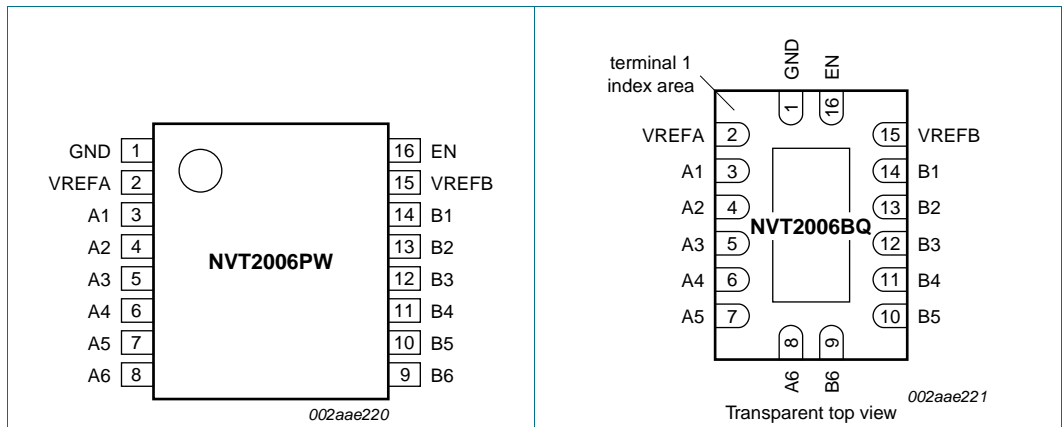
GND 1
VREFA 2
A1 3
A2 4
A3 5
A4 6
A5 7
A6 8

NVT2006PW

16 EN
15 VREFB
14 B1
13 B2
12 B3
11 B4
10 B5
9 B6

002aae220

terminal 1 index area

GND
1
EN
16

VREFA 2
A1 3
A2 4
A3 5
A4 6
A5 7

NVT2006BQ

15 VREFB
14 B1
13 B2
12 B3
11 B4
10 B5

8
A6
9
B6

002aae221

Transparent top view